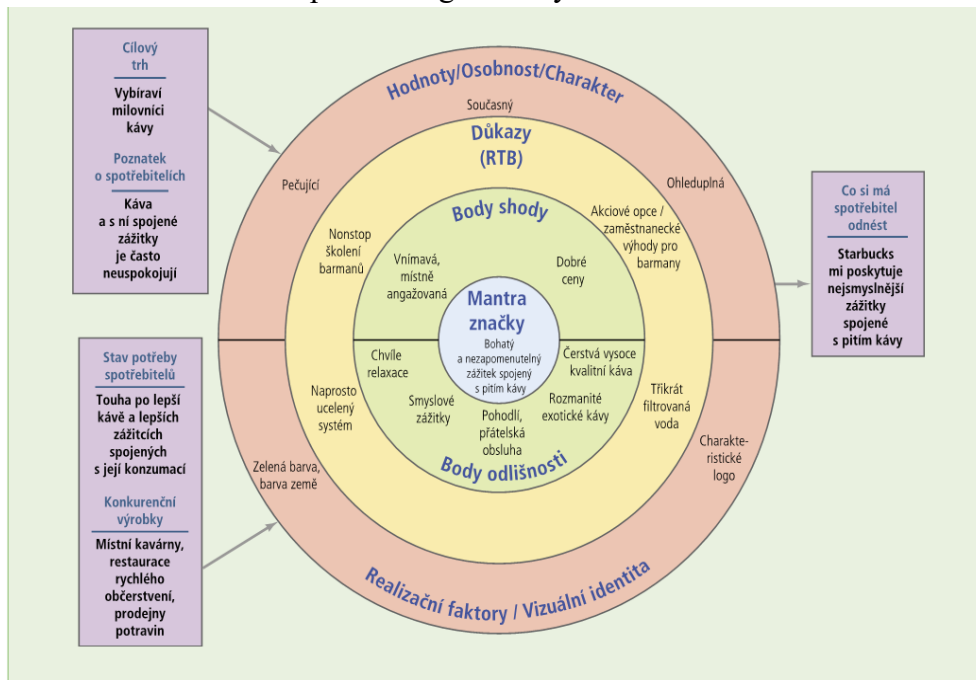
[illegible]

Cílový trh

Vybíraví milovníci kávy

Poznatek o spotřebitelích

Káva a s ní spojené zážitky je často neuspokojují

Stav potřeby spotřebitelů

Touha po lepší kávě a lepších zážitcích spojených s její konzumací

Konkurenční výrobky

Místní kavárny, restaurace rychlého občerstvení, prodejny potravin

Hodnoty/Osobnost/Charakter

Současný

Pečující

Ohleduplná

Důkazy (RTB)

Nonstop školení barmanů

Akciové opce / zaměstnanecké výhody pro barmany

Body shody

Vnímavá, místně angažovaná

Dobré ceny

Mantra značky

Bohatý a nezapomenutelný zážitek spojený s pitím kávy

Chvíle relaxace

Čerstvá vysoce kvalitní káva

Naprosto ucelený systém

Smyslové zážitky

Pohodlí, přátelská obsluha

Rozmanité exotické kávy

Třikrát filtrovaná voda

Body odlišnosti

Zelená barva, barva země

Charakteristické logo

Realizační faktory / Vizuální identita

Co si má spotřebitel odnést

Starbucks mi poskytuje nejsmysluplnější zážitky spojené s pitím kávy